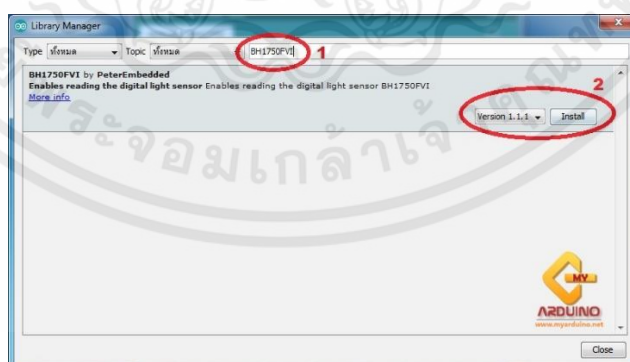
Library Manager

Type ทั้งหมด Topic ทั้งหมด BH1750FVI 1

BH1750FVI by PeterEmbedded
Enables reading the digital light sensor Enables reading the digital light sensor BH1750FVI
More info

2

Version 1.1.1 Install

ระจอมเกล้าเจ้า

MY
ARDUINO
www.myarduino.net

Close